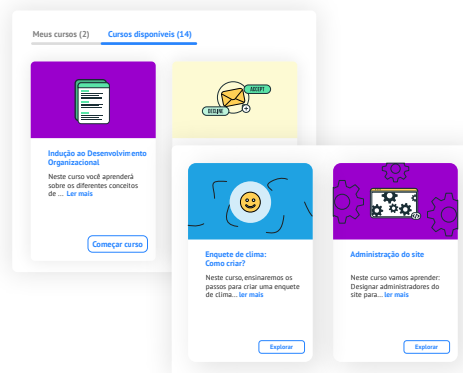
Meus cursos (2)
Cursos disponíveis (14)

ACCEPT
DECLINE

Indução ao Desenvolvimento Organizacional

Neste curso você aprenderá sobre os diferentes conceitos de ... Ler mais

Começar curso

Enquete de clima: Como criar?

Neste curso, ensinaremos os passos para criar uma enquete de clima... Ler mais

Explorar

Administração do site

Neste curso vamos aprender: Designar administradores do site para... Ler mais

Explorar